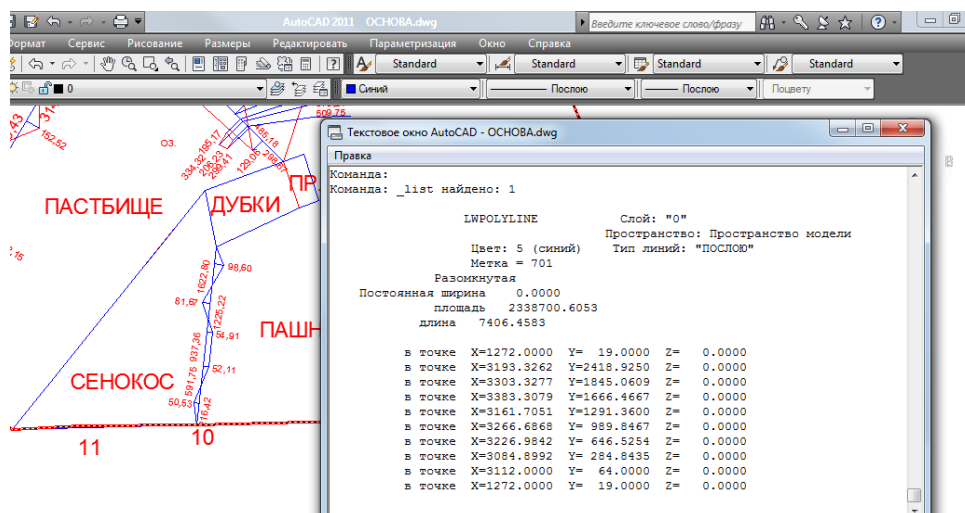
AutoCAD 2011 OCHOBA.dwg

Введите ключевое слово/фразу

Формат Сервис Рисование Размеры Редактировать Параметризация Окно Справка

Standard Standard Standard Standard

0

Синий

Послою

Послою

Поцвету

ПАСТБИЩЕ

ДУБКИ

ПР

ПАШН

СЕНОКОС

11

10

152,52

334,32

195,17

205,23

298,41

129,05

298,61

485,18

509,75

98,60

1622,80

81,67

1225,22

24,91

937,36

52,11

591,75

50,53

16,42

Текстовое окно AutoCAD - OCHOBA.dwg

Правка

Команда:
Команда: _list найдено: 1

LWPOLYLINE Слой: "0"
Пространство: Пространство модели
Цвет: 5 (синий) Тип линий: "ПОСЛОЮ"
Метка = 701
Разомкнутая
Постоянная ширина 0.0000
площадь 2338700.6053
длина 7406.4583

в точке X=1272.0000 Y= 19.0000 Z= 0.0000
в точке X=3193.3262 Y=2418.9250 Z= 0.0000
в точке X=3303.3277 Y=1845.0609 Z= 0.0000
в точке X=3383.3079 Y=1666.4667 Z= 0.0000
в точке X=3161.7051 Y=1291.3600 Z= 0.0000
в точке X=3266.6868 Y= 989.8467 Z= 0.0000
в точке X=3226.9842 Y= 646.5254 Z= 0.0000
в точке X=3084.8992 Y= 284.8435 Z= 0.0000
в точке X=3112.0000 Y= 64.0000 Z= 0.0000
в точке X=1272.0000 Y= 19.0000 Z= 0.0000